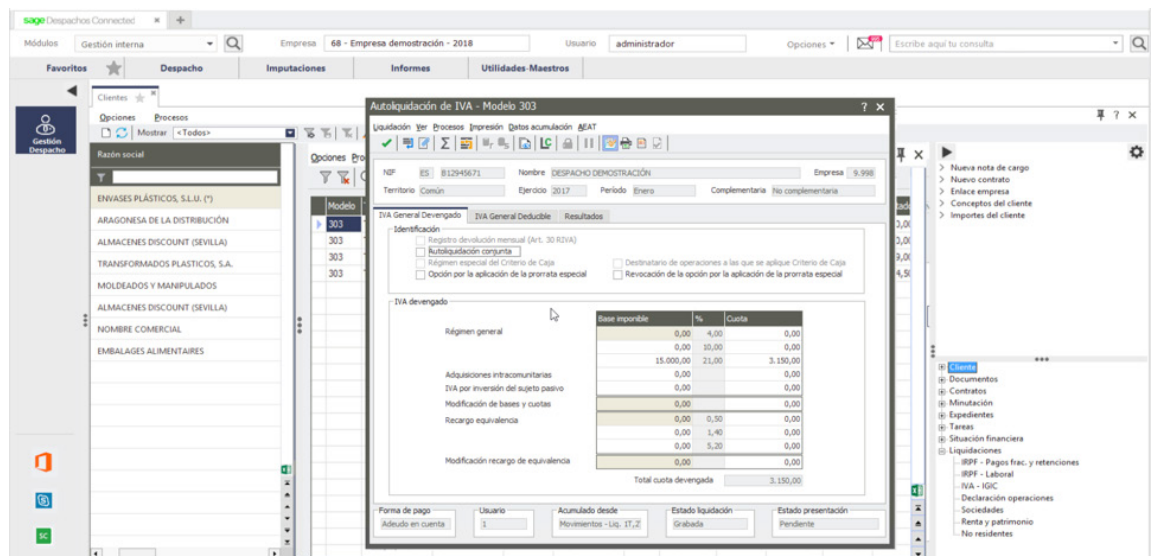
sage Despachos Connected × +

Módulos Gestión interna Empresa 68 - Empresa demostración - 2018 Usuario administrador Opciones Escribe aquí tu consulta

Favoritos Despacho Imputaciones Informes Utilidades-Maestros

Gestión Despacho

Clientes

Opciones Procesos

Mostrar <Todos>

Razón social

ENVASES PLÁSTICOS, S.L.U. (*)
ARAGONESA DE LA DISTRIBUCIÓN
ALMACENES DISCOUNT (SEVILLA)
TRANSFORMADOS PLASTICOS, S.A.
MOLDEADOS Y MANIPULADOS
ALMACENES DISCOUNT (SEVILLA)
NOMBRE COMERCIAL
EMBALAGES ALIMENTARIES

Opciones Pro

Modelo
303
303
303
303

Autoliquidación de IVA - Modelo 303

Liquidación Ver Procesos Impresión Datos acumulación AEAT

NIF ES B12945671 Nombre DESPACHO DEMOSTRACIÓN Empresa 9.998
Territorio Común Ejercicio 2017 Período Enero Complementaria No complementaria

IVA General Devengado IVA General Deducible Resultados

Identificación
Registro devolución mensual (Art. 30 RIVA)
Autoliquidación conjunta
Régimen especial del Criterio de Caja
Destinatario de operaciones a las que se aplique Criterio de Caja
Opción por la aplicación de la prorrata especial
Revocación de la opción por la aplicación de la prorrata especial

IVA devengado

| | Base imponible | % | Cuota |
|---|---|---|---|
| Régimen general | 0,00 | 4,00 | 0,00 |
| | 0,00 | 10,00 | 0,00 |
| | 15.000,00 | 21,00 | 3.150,00 |
| Adquisiciones intracomunitarias | 0,00 | | 0,00 |
| IVA por inversión del sujeto pasivo | 0,00 | | 0,00 |
| Modificación de bases y cuotas | 0,00 | | 0,00 |
| Recargo equivalencia | 0,00 | 0,50 | 0,00 |
| | 0,00 | 1,40 | 0,00 |
| | 0,00 | 5,20 | 0,00 |
| Modificación recargo de equivalencia | 0,00 | | 0,00 |

Total cuota devengada 3.150,00

Forma de pago Adeudo en cuenta
Usuario 1
Acumulado desde Movimientos - Liq. 1T,2
Estado liquidación Grabada
Estado presentación Pendiente

> Nueva nota de cargo
> Nuevo contrato
> Enlace empresa
> Conceptos del cliente
> Importes del cliente

Cliente
Documentos
Contratos
Minutación
Expedientes
Tareas
Situación financiera
Liquidaciones
IRPF - Pagos frac. y retenciones
IRPF - Laboral
IVA - IGIC
Declaración operaciones
Sociedades
Renta y patrimonio
No residentes